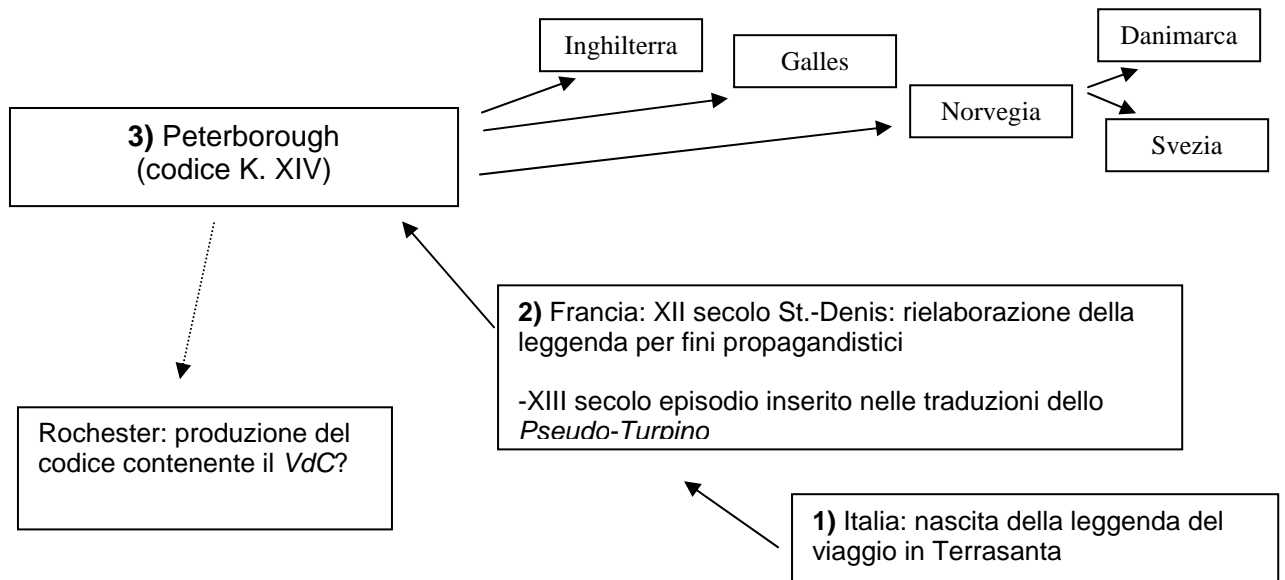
Inghilterra

Galles

Danimarca

Norvegia

Svezia

**3)** Peterborough (codice K. XIV)

**2)** Francia: XII secolo St.-Denis: rielaborazione della leggenda per fini propagandistici

-XIII secolo episodio inserito nelle traduzioni dello *Pseudo-Turpino*

Rochester: produzione del codice contenente il *VdC*?

**1)** Italia: nascita della leggenda del viaggio in Terrasanta